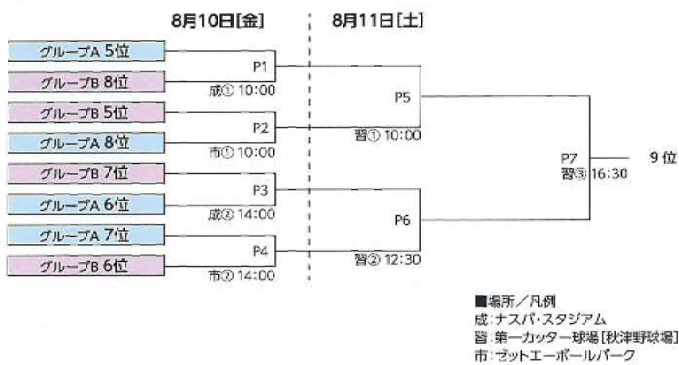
8月10日[金]

8月11日[土]

グループA 5位

グループB 8位

P1

成① 10:00

グループB 5位

グループA 8位

P2

市① 10:00

P5

習① 10:00

グループB 7位

グループA 6位

P3

成② 14:00

グループA 7位

グループB 6位

P4

市② 14:00

P6

習② 12:30

P7

習③ 16:30

9位

■場所/凡例
成:ナスパ・スタジアム
習:第一カッター球場[秋津野球場]
市:ゼットエーボールパーク